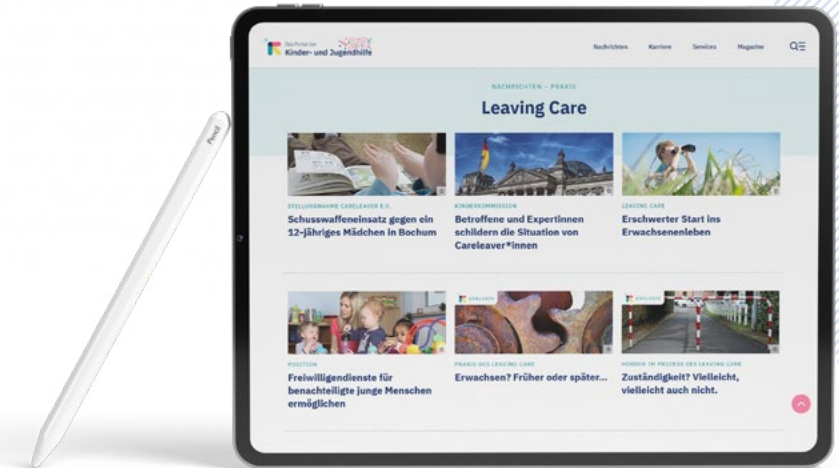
Fachkräfte
Kinder- und Jugendhilfe

Nachrichten Karriere Services Magazine

NACHRICHTEN · PRAXIS

Leaving Care

STELLUNGNAHME CARELEAVER E.V.
Schusswaffeneinsatz gegen ein 12-jähriges Mädchen in Bochum

KINDERKOMMISSION
Betroffene und Expertinnen schildern die Situation von Careleaver*innen

LEAVING CARE
Erschwerter Start ins Erwachsenenleben

POSITION
Freiwilligendienste für benachteiligte junge Menschen ermöglichen

PRAXIS DES LEAVING CARE
Erwachsen? Früher oder später...

HÜRDEN IM PROZESS DES LEAVING CARE
Zuständigkeit? Vielleicht, vielleicht auch nicht.

Pencil